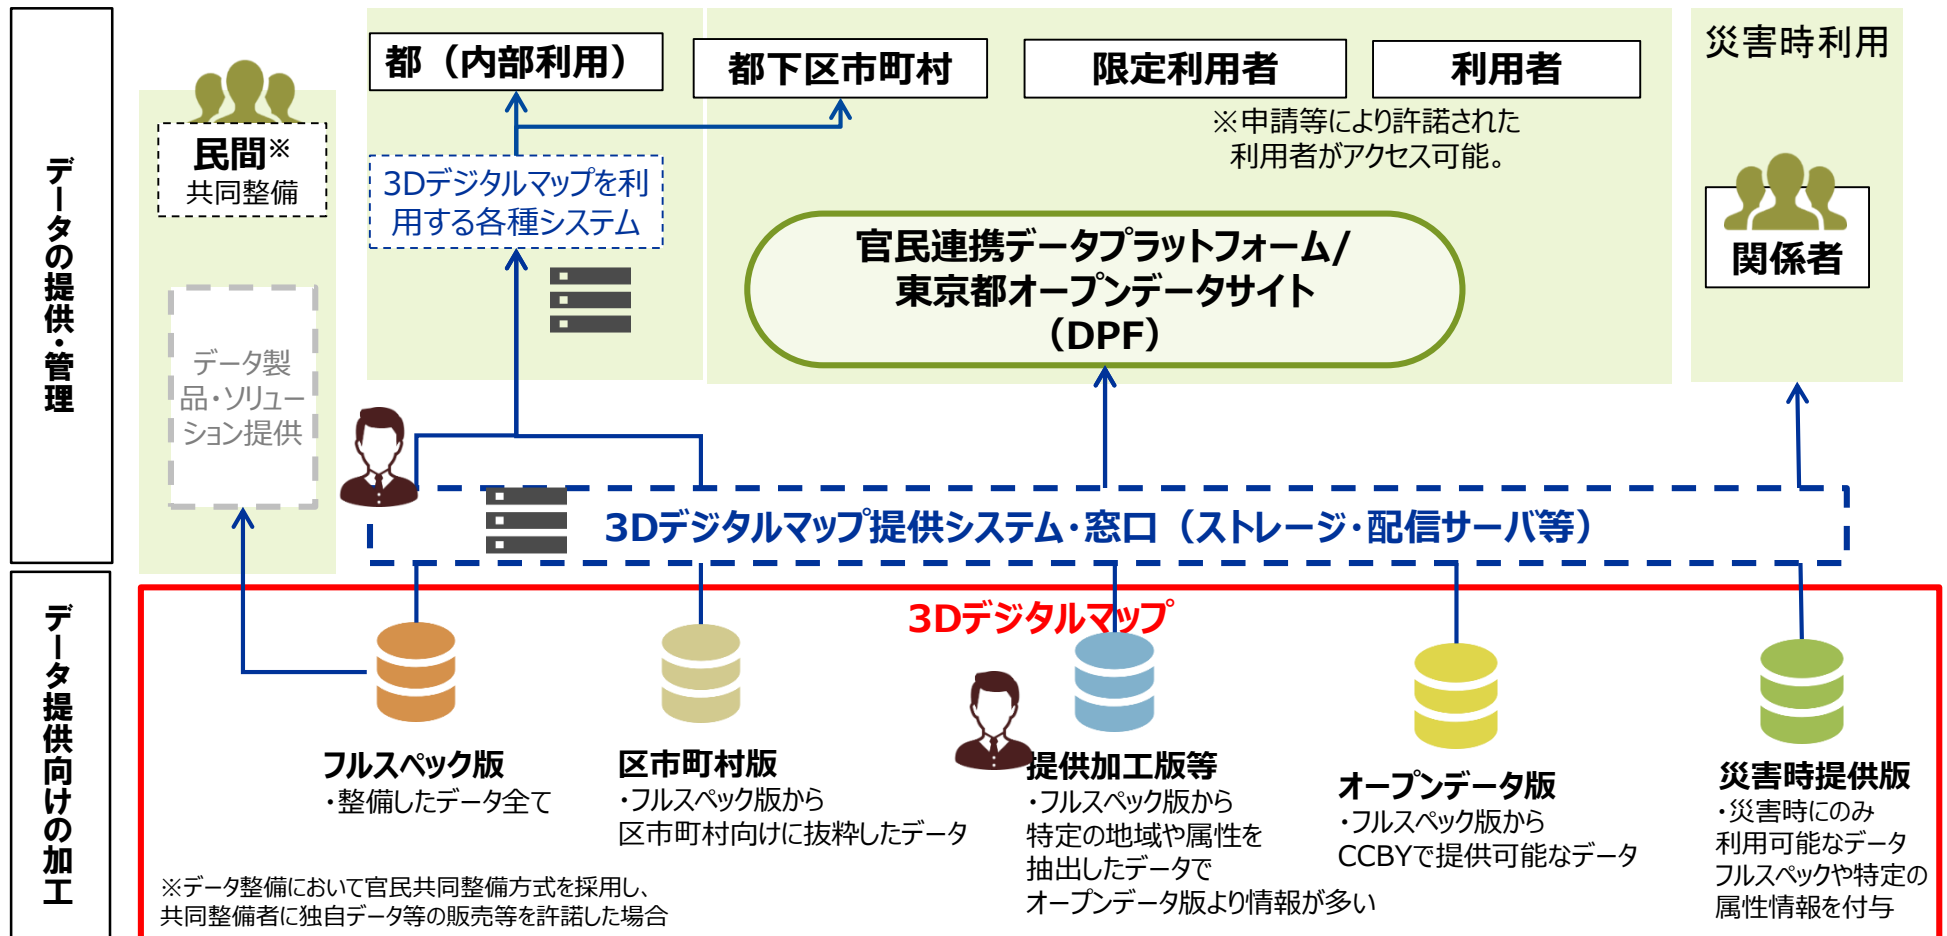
データの提供・管理

データ提供向けの加工

都（内部利用）

都下区市町村

限定利用者

利用者

災害時利用

※申請等により許諾された利用者がアクセス可能。

民間※
共同整備

3Dデジタルマップを利用する各種システム

官民連携データプラットフォーム/
東京都オープンデータサイト
（DPF）

関係者

データ製品・ソリューション提供

3Dデジタルマップ提供システム・窓口（ストレージ・配信サーバ等）

3Dデジタルマップ

フルスペック版
・整備したデータ全て

区市町村版
・フルスペック版から
区市町村向けに抜粋したデータ

提供加工版等
・フルスペック版から
特定の地域や属性を
抽出したデータで
オープンデータ版より情報が多い

オープンデータ版
・フルスペック版から
CCBYで提供可能なデータ

災害時提供版
・災害時にのみ
利用可能なデータ
フルスペックや特定の
属性情報を付与

※データ整備において官民共同整備方式を採用し、
共同整備者に独自データ等の販売等を許諾した場合